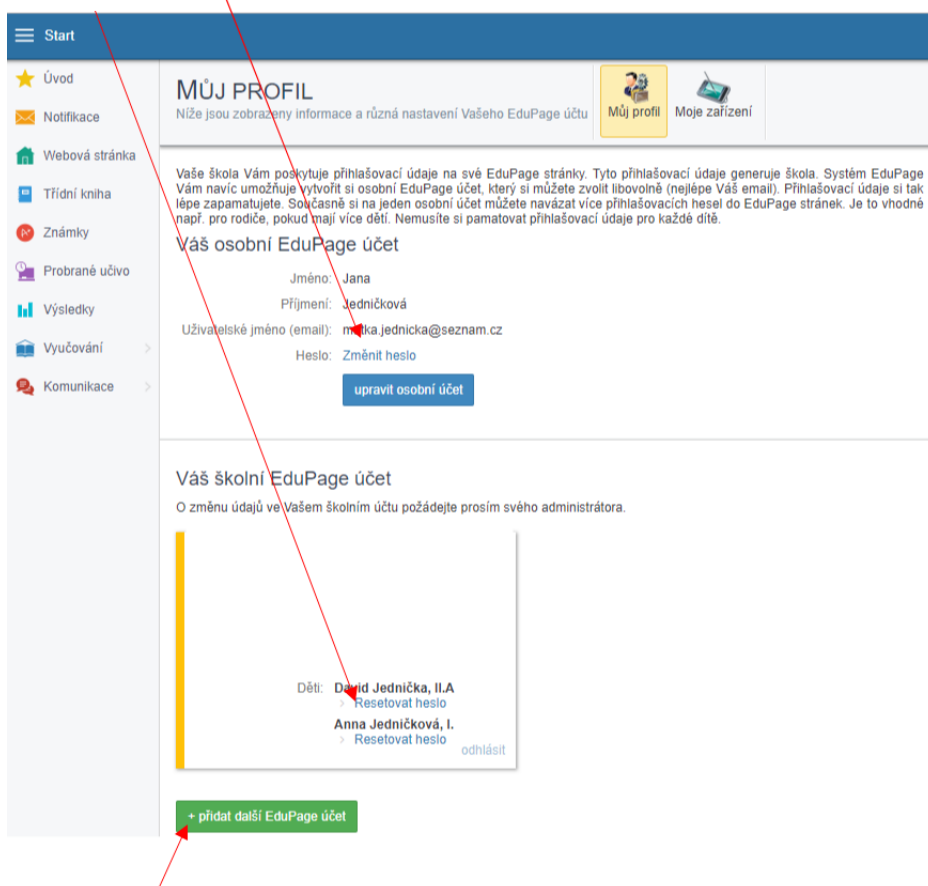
Start

Úvod
Notifikace
Webová stránka
Třídní kniha
Známky
Probrané učivo
Výsledky
Vyučování
Komunikace

MŮJ PROFIL
Níže jsou zobrazeny informace a různá nastavení Vašeho EduPage účtu

Můj profil
Moje zařízení

Vaše škola Vám poskytuje přihlašovací údaje na své EduPage stránky. Tyto přihlašovací údaje generuje škola. Systém EduPage Vám navíc umožňuje vytvořit si osobní EduPage účet, který si můžete zvolit libovolně (nejlépe Váš email). Přihlašovací údaje si tak lépe zapamatujete. Současně si na jeden osobní účet můžete navázat více přihlašovacích hesel do EduPage stránek. Je to vhodné např. pro rodiče, pokud mají více dětí. Nemusíte si pamatovat přihlašovací údaje pro každé dítě.

Váš osobní EduPage účet

| Jméno: | Jana |
|---|---|
| Příjmení: | Jedničková |
| Uživatelské jméno (email): | matka.jednicka@seznam.cz |
| Heslo: | Změnit heslo |

upravit osobní účet

Váš školní EduPage účet
O změnu údajů ve Vašem školním účtu požádejte prosím svého administrátora.

Děti: David Jednička, II.A
› Resetovat heslo
Anna Jedničková, I.
› Resetovat heslo
odhlásit

+ přidat další EduPage účet